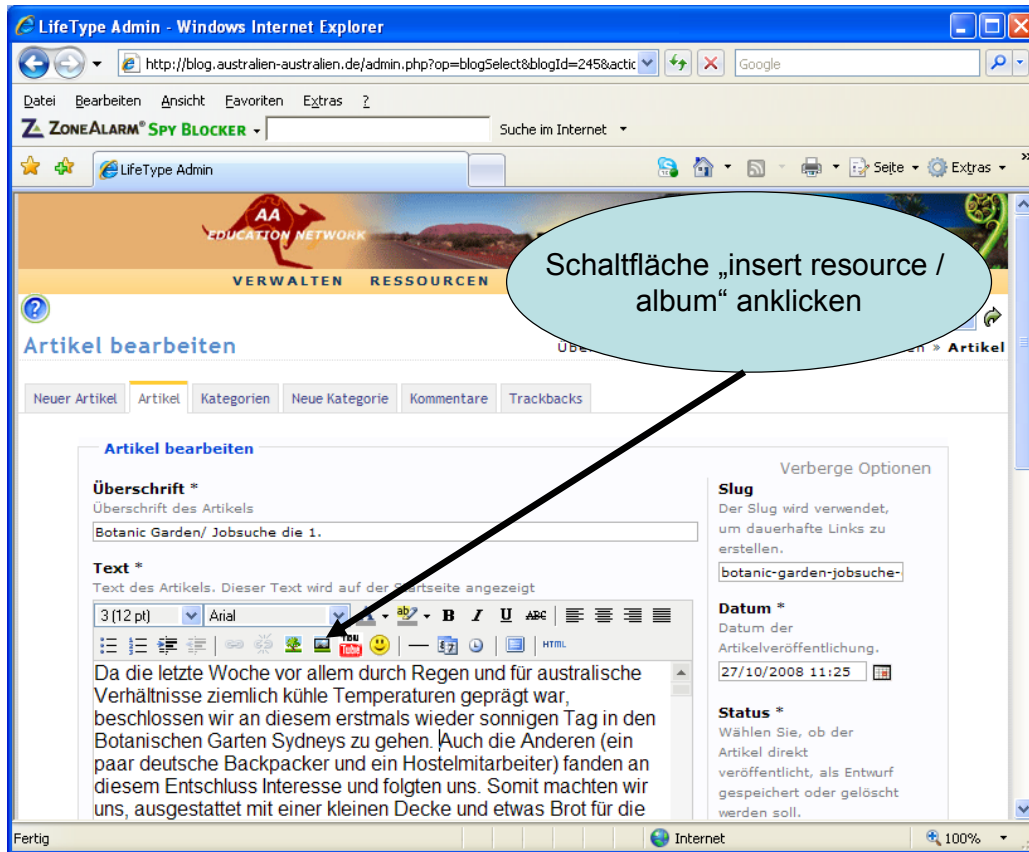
LifeType Admin - Windows Internet Explorer

http://blog.australien-australien.de/admin.php?op=blogSelect&blogId=245&actic

Google

Datei Bearbeiten Ansicht Favoriten Extras ?

ZONEALARM® SPY BLOCKER

Suche im Internet

LifeType Admin

Seite Extras

AA EDUCATION NETWORK

VERWALTEN RESSOURCEN

Schaltfläche „insert resource / album“ anklicken

Artikel bearbeiten

Übe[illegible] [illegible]n » Artikel

Neuer Artikel | Artikel | Kategorien | Neue Kategorie | Kommentare | Trackbacks

Artikel bearbeiten

Verberge Optionen

Überschrift *
Überschrift des Artikels

Botanic Garden/ Jobsuche die 1.

Text *
Text des Artikels. Dieser Text wird auf der Startseite angezeigt

3 (12 pt) Arial

HTML

Da die letzte Woche vor allem durch Regen und für australische Verhältnisse ziemlich kühle Temperaturen geprägt war, beschlossen wir an diesem erstmals wieder sonnigen Tag in den Botanischen Garten Sydneys zu gehen. Auch die Anderen (ein paar deutsche Backpacker und ein Hostelmitarbeiter) fanden an diesem Entschluss Interesse und folgten uns. Somit machten wir uns, ausgestattet mit einer kleinen Decke und etwas Brot für die

Slug
Der Slug wird verwendet, um dauerhafte Links zu erstellen.

botanic-garden-jobsuche-

Datum *
Datum der Artikelveröffentlichung.

27/10/2008 11:25

Status *
Wählen Sie, ob der Artikel direkt veröffentlicht, als Entwurf gespeichert oder gelöscht werden soll.

Fertig

Internet

100%